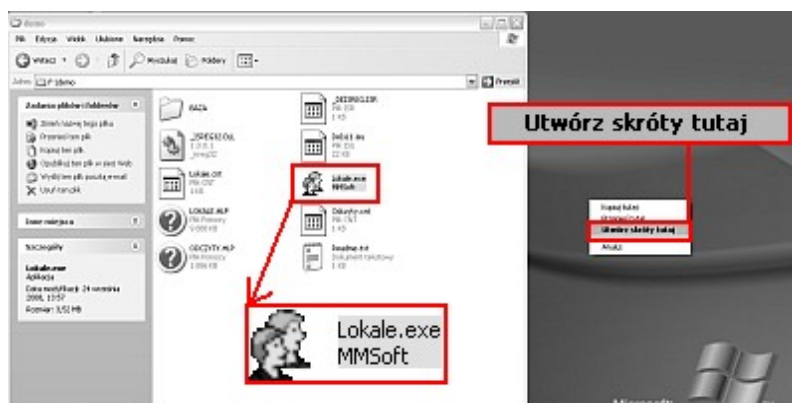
Demo

Plik Edycja Widok Ulubione Narzędzia Pomoc

Wstecz Wyszukaj Foldery

Adres F:\demo Przejdź

Zadania plików i folderów
Zmień nazwę tego pliku
Przenieś ten plik
Kopiuj ten plik
Opublikuj ten plik w sieci Web
Wyślij ten plik pocztą e-mail
Usuń ten plik

Inne miejsca

Szczegóły
Lokale.exe
Aplikacja
Data modyfikacji: 24 września 2008, 13:57
Rozmiar: 3,52 MB

BAZA
_ISREG32.DLL
Lokale.cnt
LOKALE.HLP
ODCZYTY.HLP
_DEISREG.ISR
Delsl1.isu
Lokale.exe
MMSoft
Odczyty.cnt
Readme.txt
Dokument tekstowy

Lokale.exe
MMSoft

Utwórz skróty tutaj

Kopiuj tutaj
Przenieś tutaj
Utwórz skróty tutaj
Anuluj

Microsoft